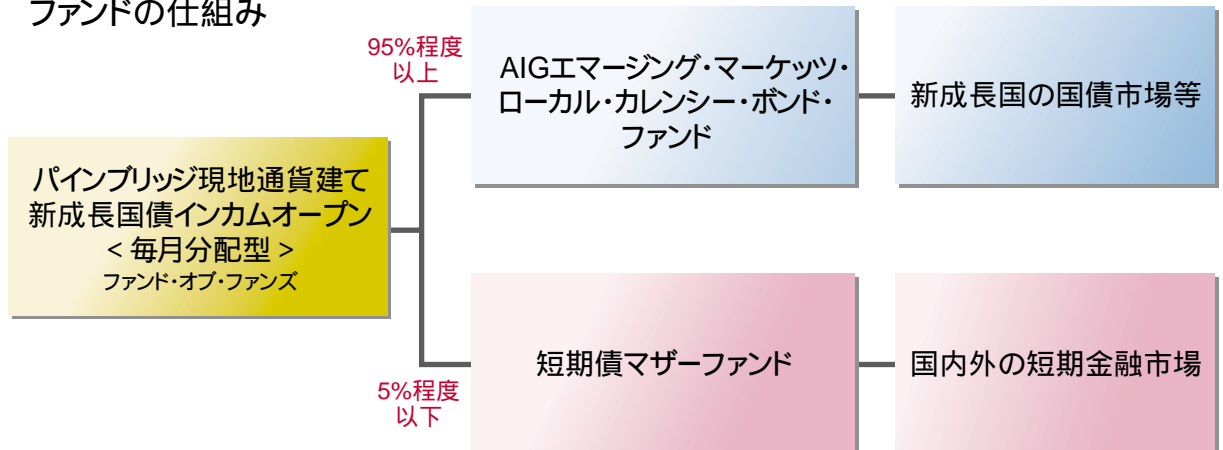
ファンドの仕組み

パインブリッジ現地通貨建て新成長国債インカムオープン
< 毎月分配型 >
ファンド・オブ・ファンズ

95%程度以上

AIGエマージング・マーケッツ・ローカル・カレンシー・ボンド・ファンド

新成長国の国債市場等

5%程度以下

短期債マザーファンド

国内外の短期金融市場